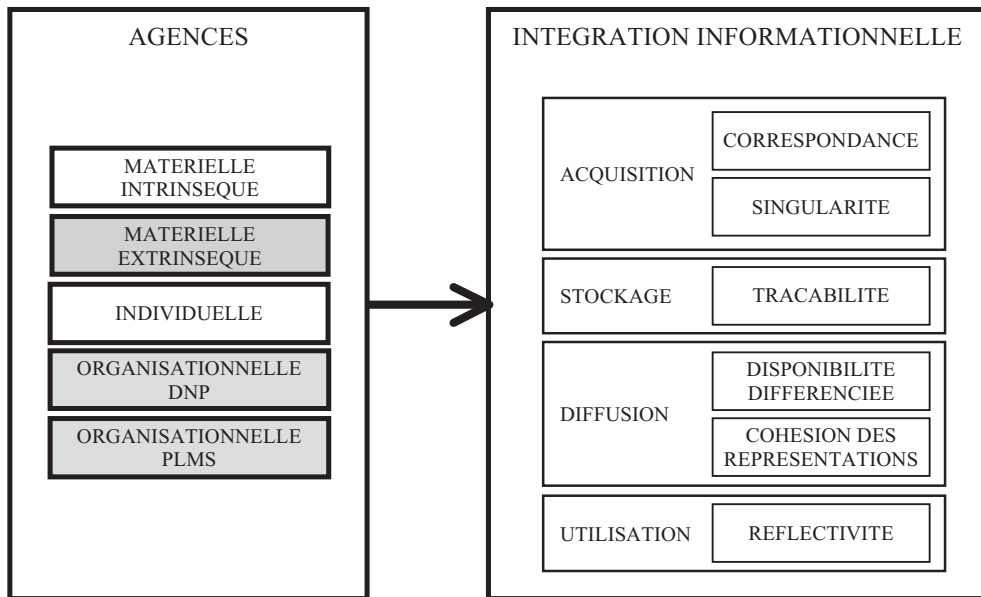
AGENCES

MATERIELLE INTRINSEQUE

MATERIELLE EXTRINSEQUE

INDIVIDUELLE

ORGANISATIONNELLE DNP

ORGANISATIONNELLE PLMS

INTEGRATION INFORMATIONNELLE

ACQUISITION

CORRESPONDANCE

SINGULARITE

STOCKAGE

TRACABILITE

DIFFUSION

DISPONIBILITE DIFFERENCIEE

COHESION DES REPRESENTATIONS

UTILISATION

REFLECTIVITE